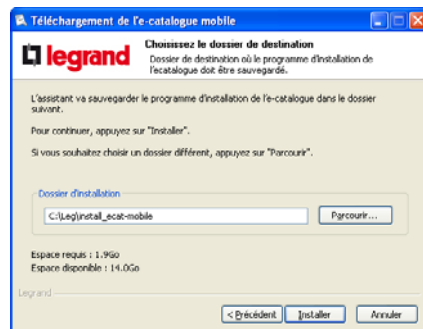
Téléchargement de l'e-catalogue mobile

legrand

Choisissez le dossier de destination
Dossier de destination où le programme d'installation de l'ecatalogue doit être sauvegardé.

L'assistant va sauvegarder le programme d'installation de l'e-catalogue dans le dossier suivant.

Pour continuer, appuyez sur "Installer".

Si vous souhaitez choisir un dossier différent, appuyez sur "Parcourir".

Dossier d'installation

C:\Leg\install_ecat-mobile

Parcourir...

Espace requis : 1.9Go
Espace disponible : 14.0Go

Legrand

< Précédent

Installer

Annuler